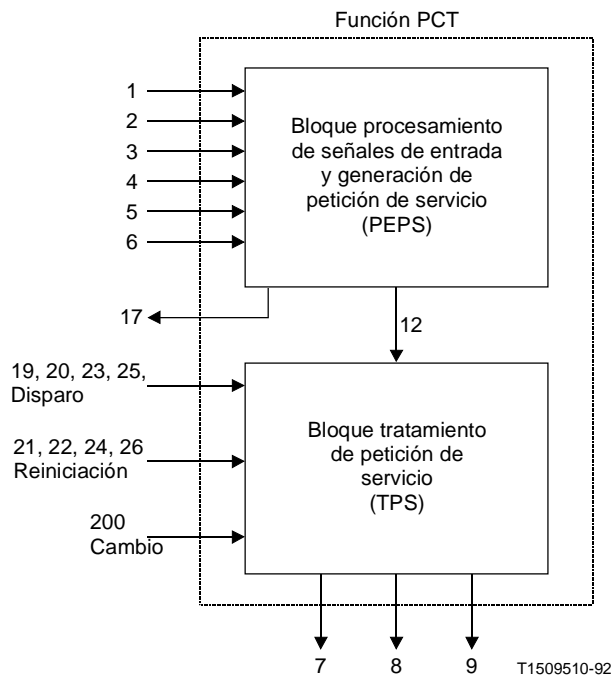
Función PCT

1
2
3
4
5
6

Bloque procesamiento de señales de entrada y generación de petición de servicio (PEPS)

17

12

19, 20, 23, 25, Disparo

21, 22, 24, 26 Reiniciación

200 Cambio

Bloque tratamiento de petición de servicio (TPS)

7
8
9

T1509510-92